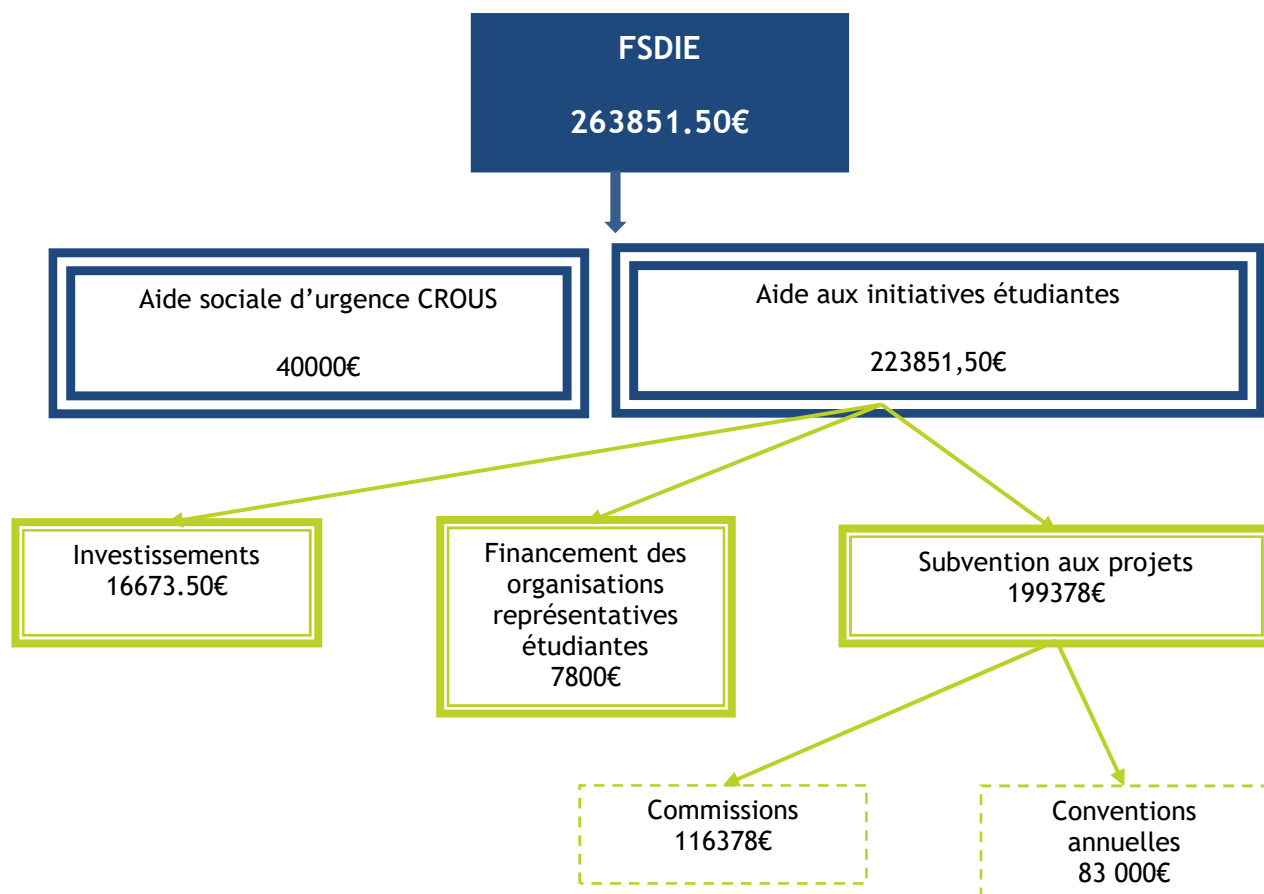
FSDIE

263851.50€

Aide sociale d’urgence CROUS

40000€

Aide aux initiatives étudiantes

223851,50€

Investissements
16673.50€

Financement des organisations représentatives étudiantes
7800€

Subvention aux projets
199378€

Commissions
116378€

Conventions annuelles
83 000€